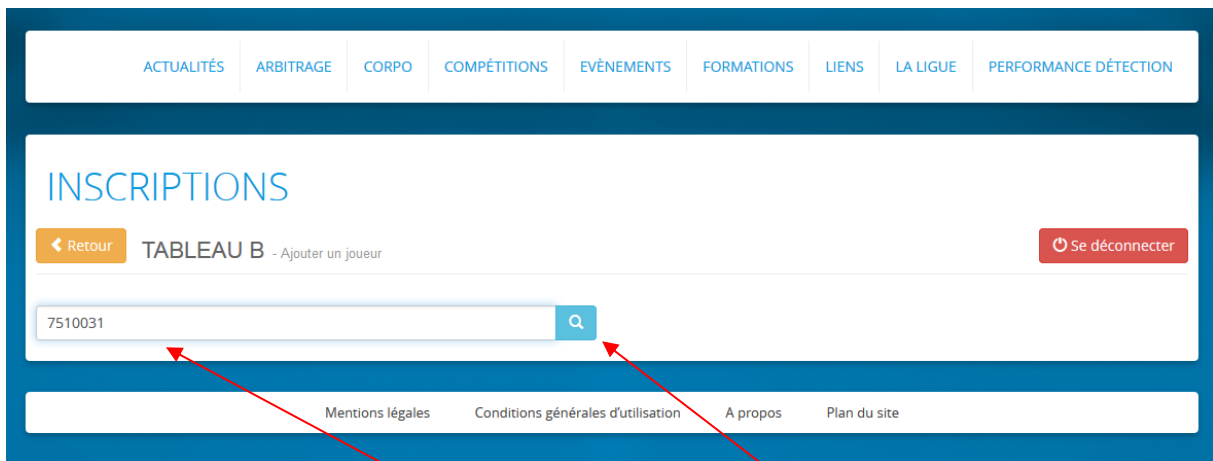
ACTUALITÉS ARBITRAGE CORPO COMPÉTITIONS EVÈNEMENTS FORMATIONS LIENS LA LIGUE PERFORMANCE DÉTECTION

INSCRIPTIONS

Retour TABLEAU B - Ajouter un joueur Se déconnecter

7510031

Mentions légales Conditions générales d'utilisation A propos Plan du site